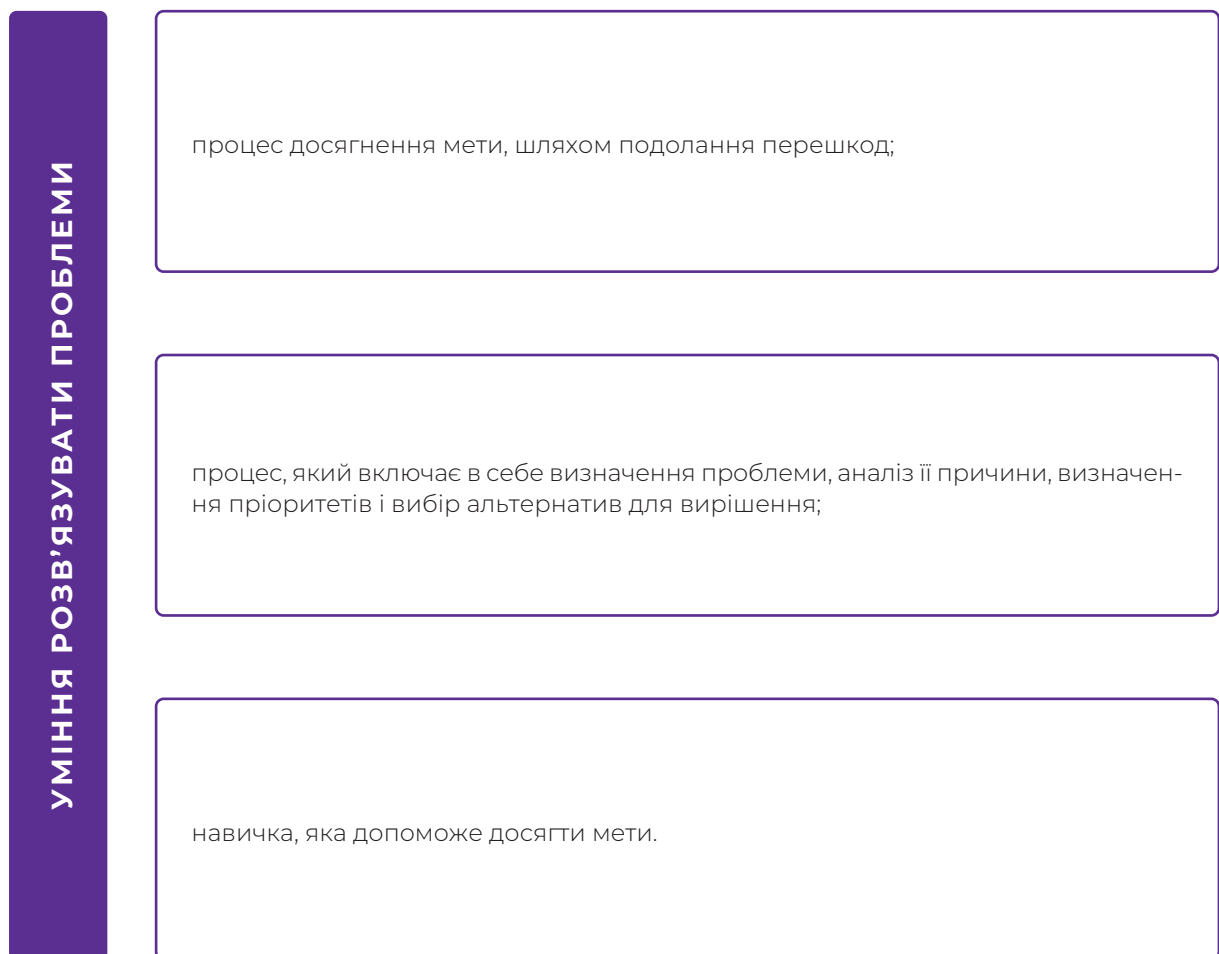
УМІННЯ РОЗВ'ЯЗУВАТИ ПРОБЛЕМИ

процес досягнення мети, шляхом подолання перешкод;

процес, який включає в себе визначення проблеми, аналіз її причини, визначення пріоритетів і вибір альтернатив для вирішення;

навичка, яка допоможе досягти мети.